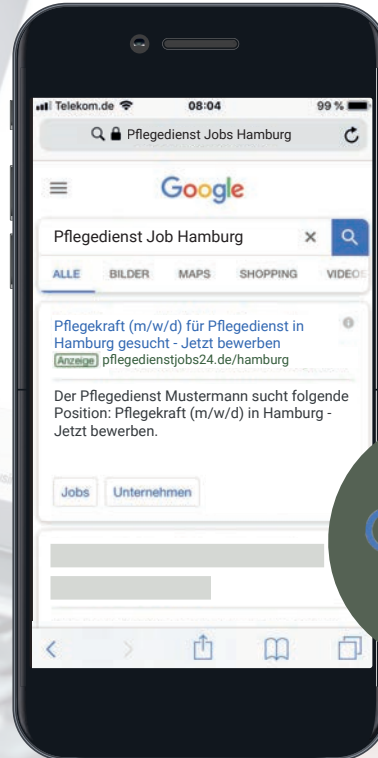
Telekom.de 08:04 99 %

Pflegedienst Jobs Hamburg

Google

Pflegedienst Job Hamburg

ALLE BILDER MAPS SHOPPING VIDEOS

Pflegekraft (m/w/d) für Pflegedienst in Hamburg gesucht - Jetzt bewerben
Anzeige pflegedienstjobs24.de/hamburg

Der Pflegedienst Mustermann sucht folgende Position: Pflegekraft (m/w/d) in Hamburg - Jetzt bewerben.

Jobs Unternehmen